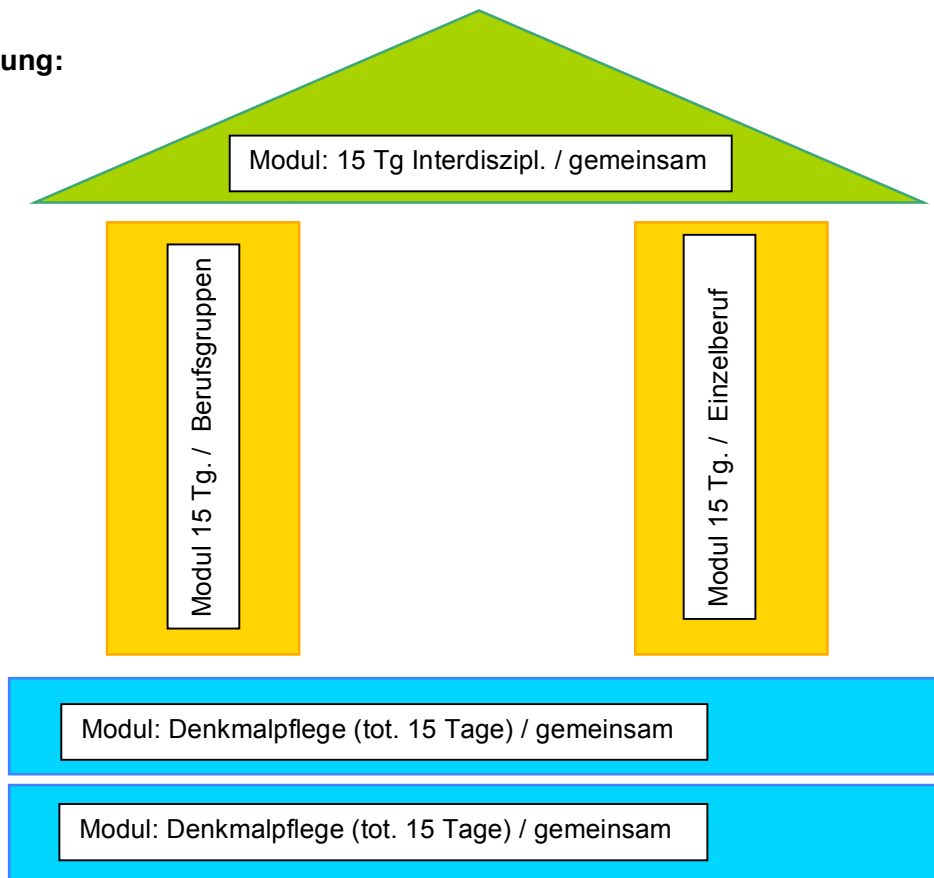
ung:

Modul: 15 Tg Interdiszipl. / gemeinsam

Modul 15 Tg. / Berufsgruppen

Modul 15 Tg. / Einzelberuf

Modul: Denkmalpflege (tot. 15 Tage) / gemeinsam

Modul: Denkmalpflege (tot. 15 Tage) / gemeinsam